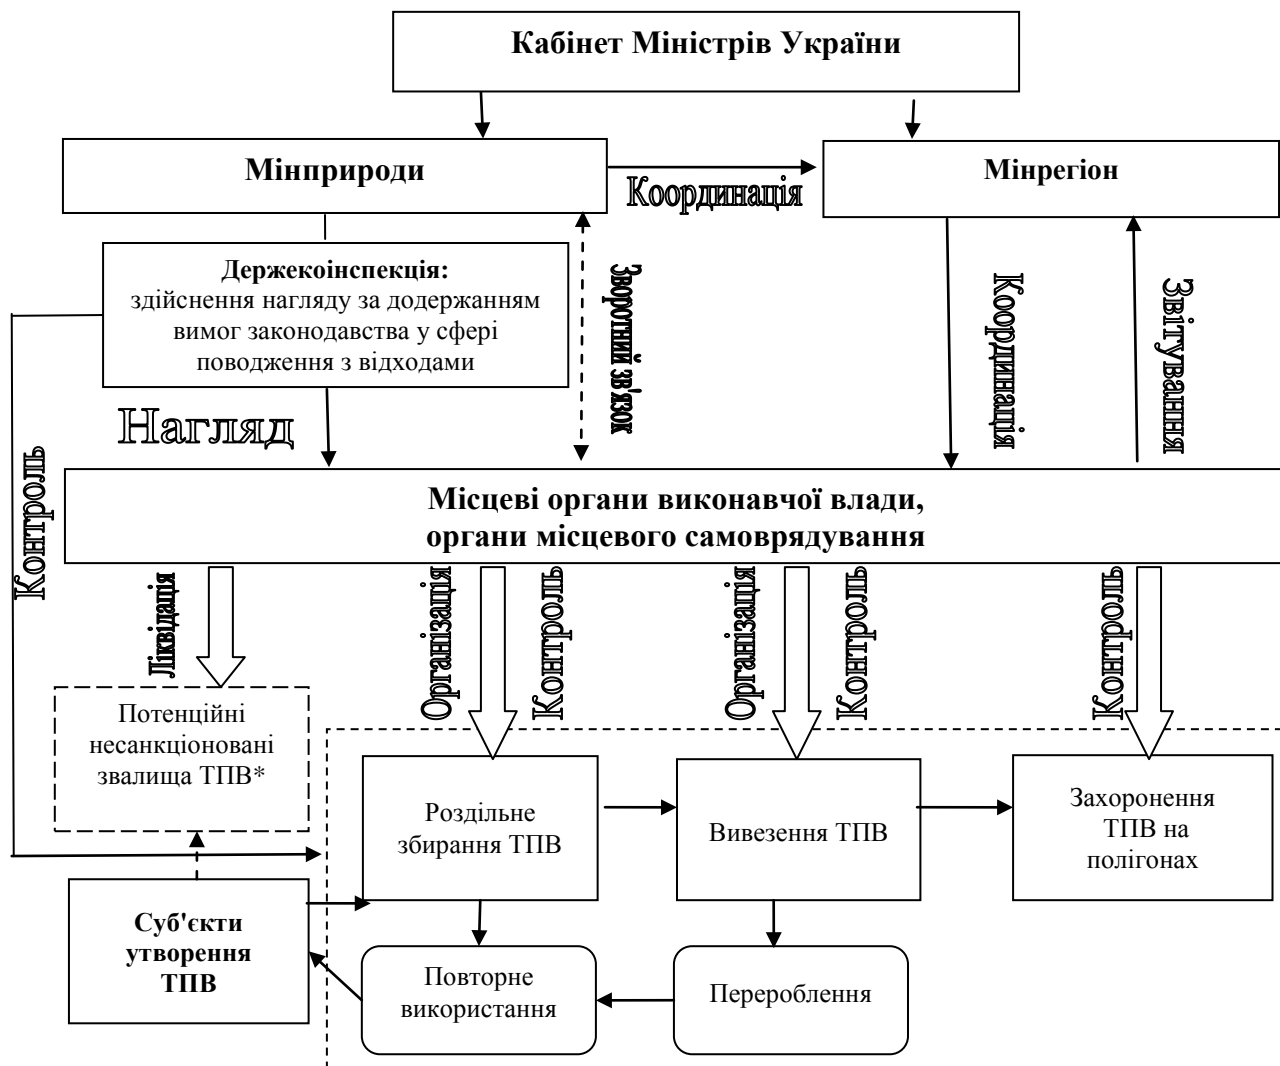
Кабінет Міністрів України

Мінприроди

Координація

Мінрегіон

Держекоінспекція: здійснення нагляду за додержанням вимог законодавства у сфері поводження з відходами

Зворотній зв'язок

Координація

Звітування

Нагляд

Контроль

Місцеві органи виконавчої влади, органи місцевого самоврядування

Ліквідація

Організація

Контроль

Організація

Контроль

Контроль

Потенційні несанкціоновані звалища ТПВ*

Роздільне збирання ТПВ

Вивезення ТПВ

Захоронення ТПВ на полігонах

Суб'єкти утворення ТПВ

Повторне використання

Перероблення